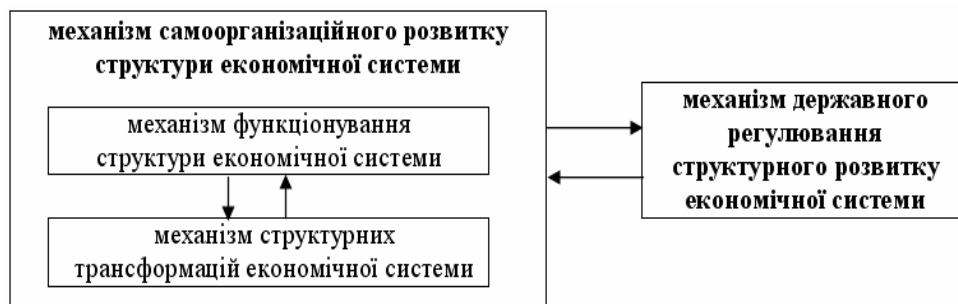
механізм самоорганізаційного розвитку структури економічної системи

механізм функціонування структури економічної системи

механізм структурних трансформацій економічної системи

механізм державного регулювання структурного розвитку економічної системи